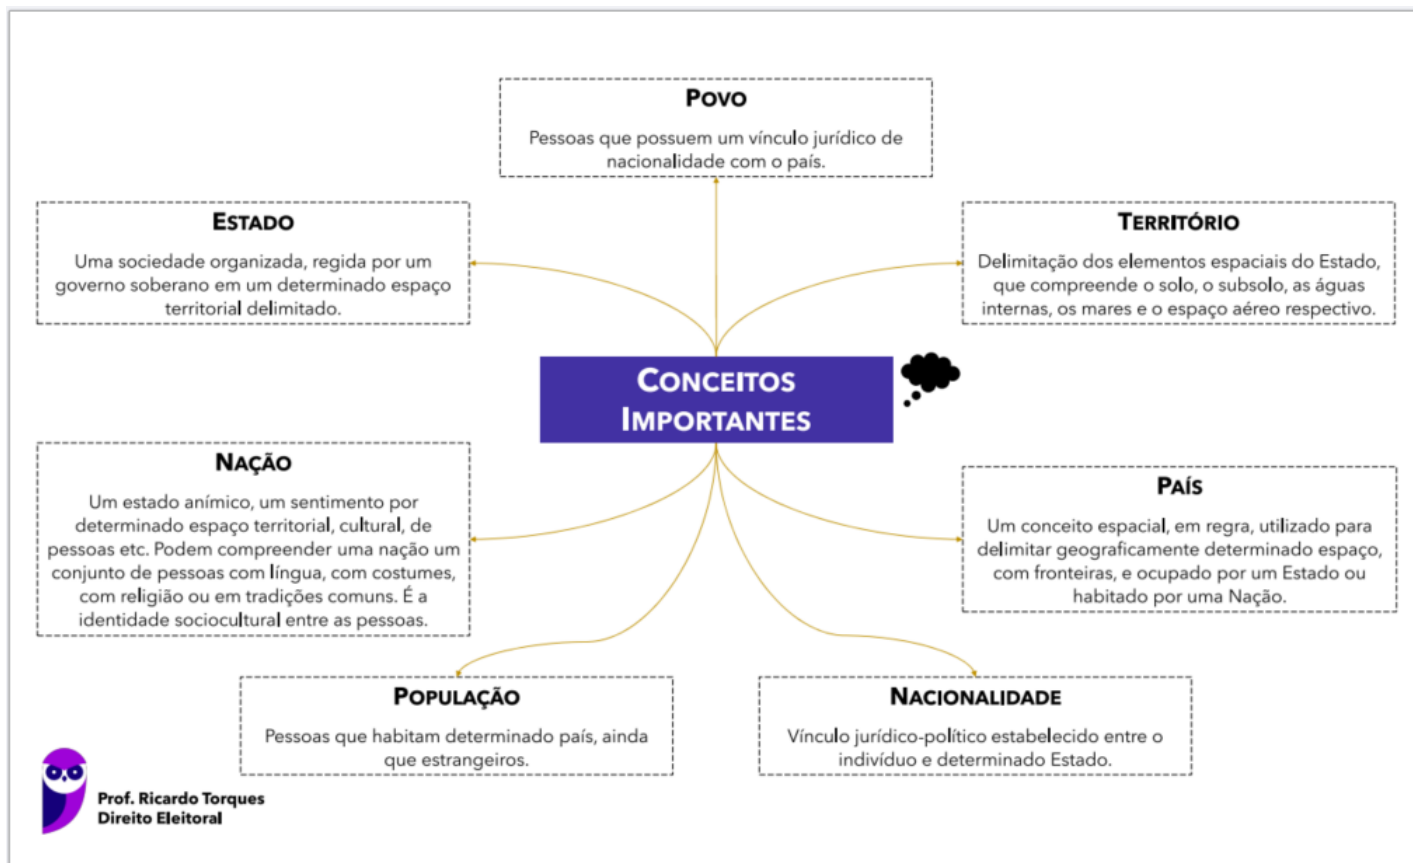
POVO

Pessoas que possuem um vínculo jurídico de nacionalidade com o país.

ESTADO

Uma sociedade organizada, regida por um governo soberano em um determinado espaço territorial delimitado.

TERRITÓRIO

Delimitação dos elementos espaciais do Estado, que compreende o solo, o subsolo, as águas internas, os mares e o espaço aéreo respectivo.

CONCEITOS IMPORTANTES

NAÇÃO

Um estado anímico, um sentimento por determinado espaço territorial, cultural, de pessoas etc. Podem compreender uma nação um conjunto de pessoas com língua, com costumes, com religião ou em tradições comuns. É a identidade sociocultural entre as pessoas.

PAÍS

Um conceito espacial, em regra, utilizado para delimitar geograficamente determinado espaço, com fronteiras, e ocupado por um Estado ou habitado por uma Nação.

POPULAÇÃO

Pessoas que habitam determinado país, ainda que estrangeiros.

NACIONALIDADE

Vínculo jurídico-político estabelecido entre o indivíduo e determinado Estado.

Prof. Ricardo Torques
Direito Eleitoral